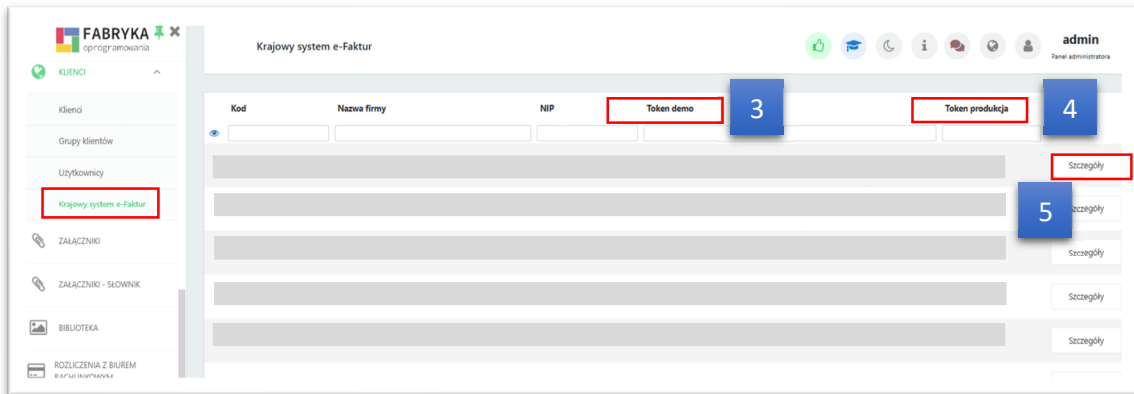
FABRYKA oprogramowania

KLIENCI

Klienci

Grupy klientów

Użytkownicy

Krajowy system e-Faktur

ZAŁĄCZNIKI

ZAŁĄCZNIKI - SŁOWNIK

BIBLIOTEKA

ROZLICZENIA Z BIUREM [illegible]

Krajowy system e-Faktur

admin
Panel administratora

| Kod | Nazwa firmy | NIP | Token demo | Token produkcja | |
|---|---|---|---|---|---|
| | | | | | Szczegóły |
| | | | | | Szczegóły |
| | | | | | Szczegóły |
| | | | | | Szczegóły |
| | | | | | Szczegóły |

3

4

5